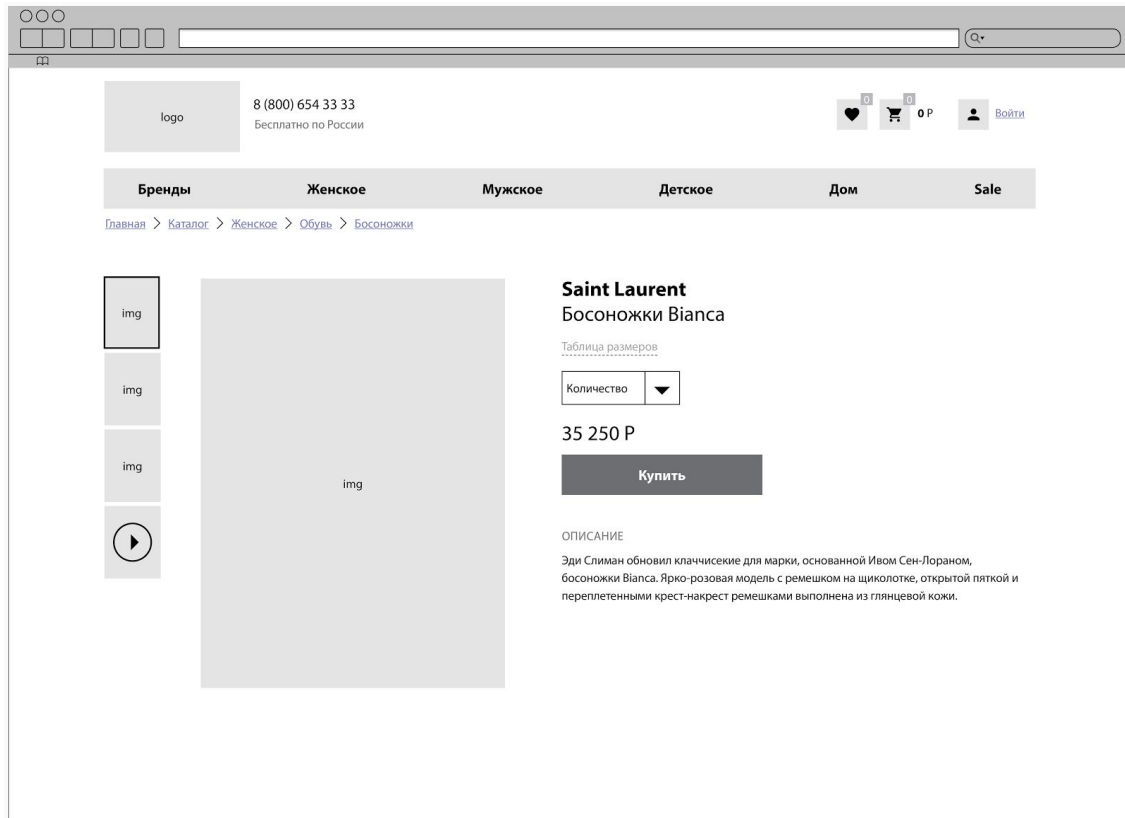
logo

8 (800) 654 33 33
Бесплатно по России

0 0 0 Р Войти

Бренды Женское Мужское Детское Дом Sale

Главная > Каталог > Женское > Обувь > Босоножки

img

img

img

img

Saint Laurent
Босоножки Bianca

Таблица размеров

Количество

35 250 Р

Купить

ОПИСАНИЕ

Эди Слиман обновил клачисекие для марки, основанной Ивом Сен-Лораном, босоножки Bianca. Ярко-розовая модель с ремешком на щиколотке, открытой пяткой и переплетенными крест-накрест ремешками выполнена из глянцевой кожи.